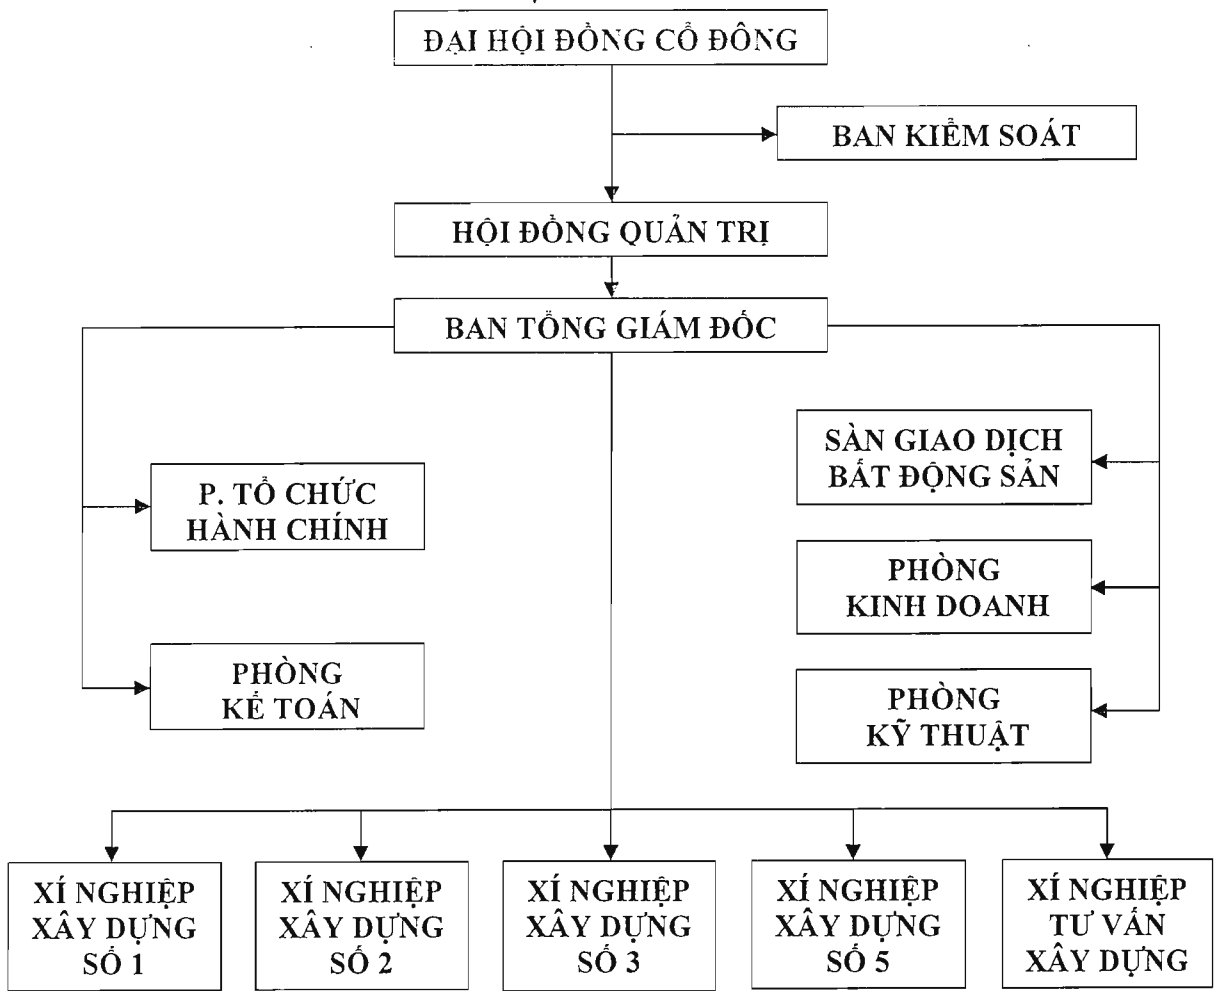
ĐẠI HỘI ĐỒNG CỔ ĐÔNG

BAN KIỂM SOÁT

HỘI ĐỒNG QUẢN TRỊ

BAN TỔNG GIÁM ĐỐC

P. TỔ CHỨC HÀNH CHÍNH

PHÒNG KẾ TOÁN

SÀN GIAO DỊCH BẤT ĐỘNG SẢN

PHÒNG KINH DOANH

PHÒNG KỸ THUẬT

XÍ NGHIỆP XÂY DỰNG SỐ 1

XÍ NGHIỆP XÂY DỰNG SỐ 2

XÍ NGHIỆP XÂY DỰNG SỐ 3

XÍ NGHIỆP XÂY DỰNG SỐ 5

XÍ NGHIỆP TƯ VẤN XÂY DỰNG